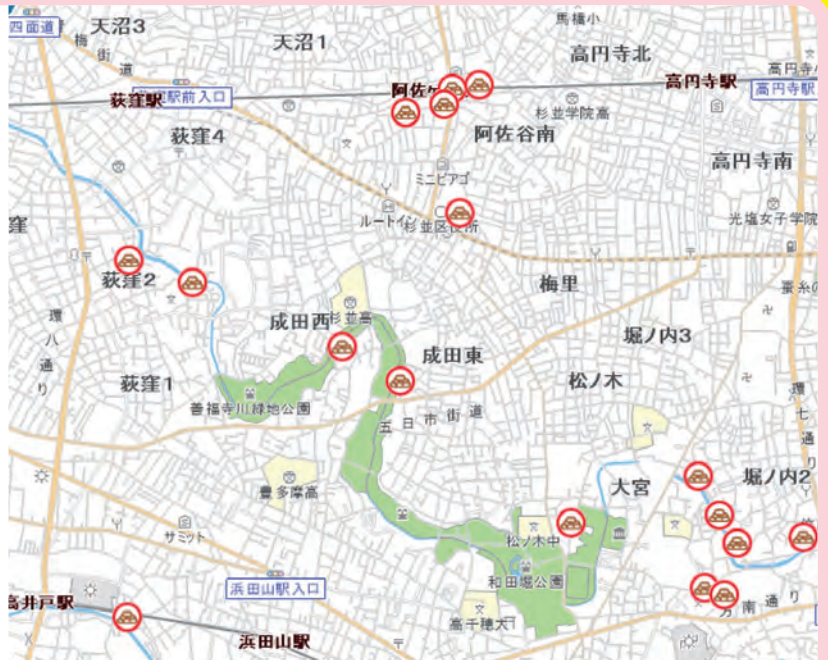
西面道
天沼3
天沼1
馬橋小
高円寺北
高円寺南
荻窪駅
駅前入口
阿佐ケ
阿佐谷南
杉並学院高
高円寺駅
高円寺駅
荻窪4
ミニピアゴ
ルートイン
杉並区役所
光塩女子学院
窪
荻窪2
梅里
成田西
杉並高
堀ノ内3
環八通り
成田東
松ノ木
荻窪1
善福寺川緑地公園
五日市街道
大宮
堀ノ内2
豊多摩高
サミット
松ノ木中
和田堀公園
浜田山駅入口
高井戸駅
浜田山駅
高千穂大
方南通り
環七